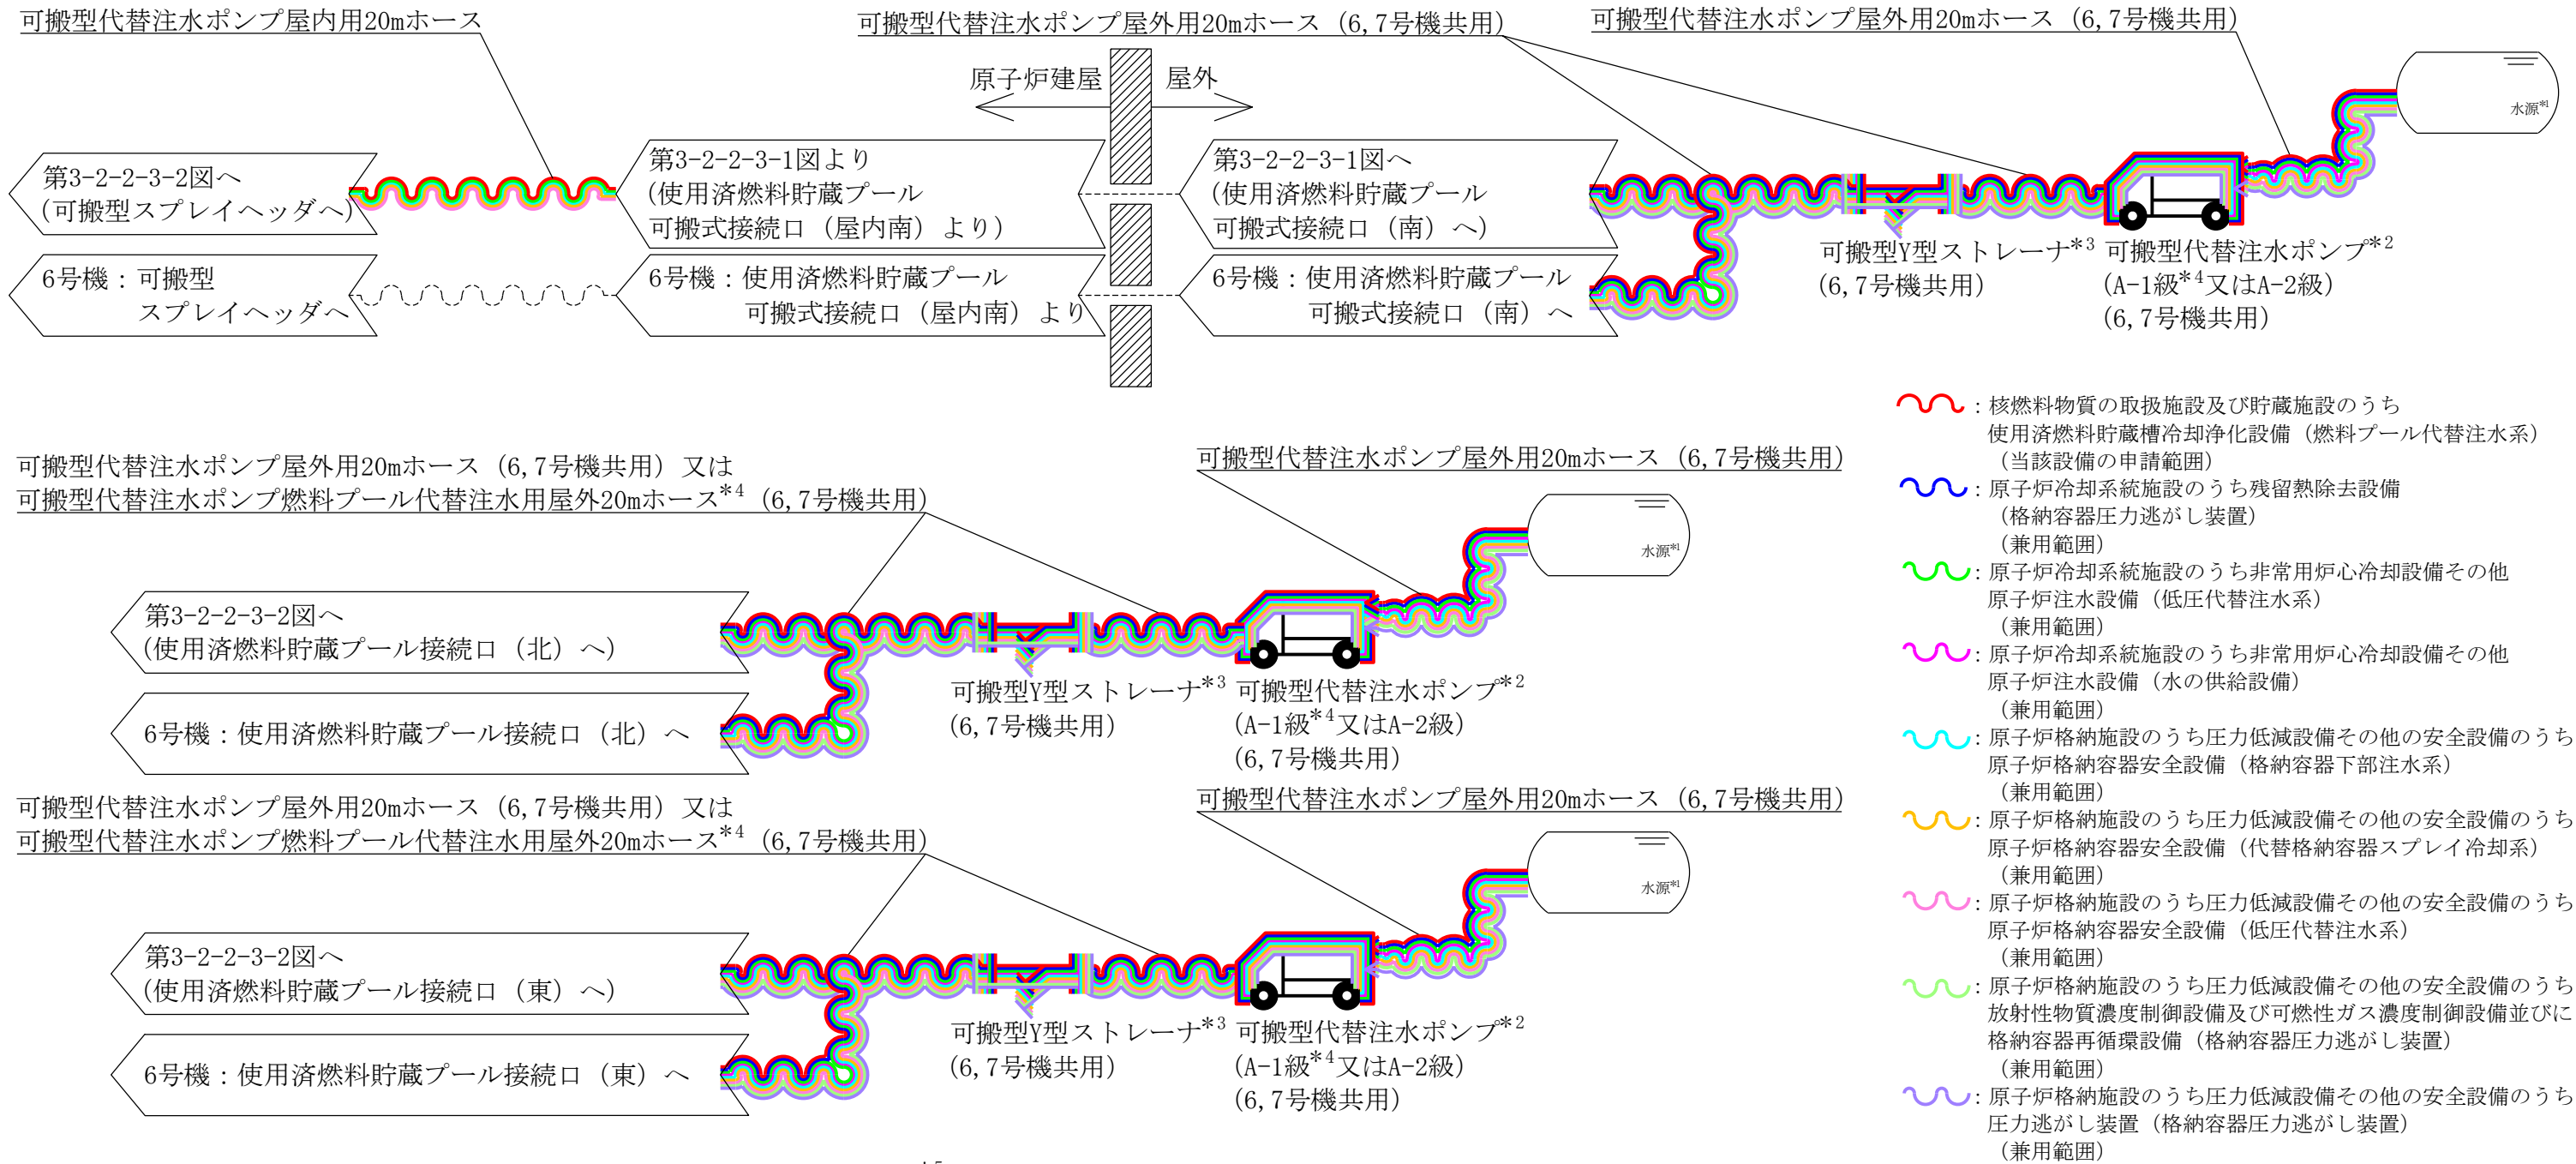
可搬型代替注水ポンプ屋内用20mホース

可搬型代替注水ポンプ屋外用20mホース（6,7号機共用）

可搬型代替注水ポンプ屋外用20mホース（6,7号機共用）

原子炉建屋　屋外

水源$^{*1}$

第3-2-2-3-2図へ
（可搬型スプレイヘッダへ）

第3-2-2-3-1図より
（使用済燃料貯蔵プール
可搬式接続口（屋内南）より）

第3-2-2-3-1図へ
（使用済燃料貯蔵プール
可搬式接続口（南）へ）

6号機：可搬型
スプレイヘッダへ

6号機：使用済燃料貯蔵プール
可搬式接続口（屋内南）より

6号機：使用済燃料貯蔵プール
可搬式接続口（南）へ

可搬型Y型ストレーナ$^{*3}$
（6,7号機共用）

可搬型代替注水ポンプ$^{*2}$
（A-1級$^{*4}$又はA-2級）
（6,7号機共用）

：核燃料物質の取扱施設及び貯蔵施設のうち
使用済燃料貯蔵槽冷却浄化設備（燃料プール代替注水系）
（当該設備の申請範囲）

：原子炉冷却系統施設のうち残留熱除去設備
（格納容器圧力逃がし装置）
（兼用範囲）

：原子炉冷却系統施設のうち非常用炉心冷却設備その他
原子炉注水設備（低圧代替注水系）
（兼用範囲）

：原子炉冷却系統施設のうち非常用炉心冷却設備その他
原子炉注水設備（水の供給設備）
（兼用範囲）

：原子炉格納施設のうち圧力低減設備その他の安全設備のうち
原子炉格納容器安全設備（格納容器下部注水系）
（兼用範囲）

：原子炉格納施設のうち圧力低減設備その他の安全設備のうち
原子炉格納容器安全設備（代替格納容器スプレイ冷却系）
（兼用範囲）

：原子炉格納施設のうち圧力低減設備その他の安全設備のうち
原子炉格納容器安全設備（低圧代替注水系）
（兼用範囲）

：原子炉格納施設のうち圧力低減設備その他の安全設備のうち
放射性物質濃度制御設備及び可燃性ガス濃度制御設備並びに
格納容器再循環設備（格納容器圧力逃がし装置）
（兼用範囲）

：原子炉格納施設のうち圧力低減設備その他の安全設備のうち
圧力逃がし装置（格納容器圧力逃がし装置）
（兼用範囲）

可搬型代替注水ポンプ屋外用20mホース（6,7号機共用）又は
可搬型代替注水ポンプ燃料プール代替注水用屋外20mホース$^{*4}$（6,7号機共用）

可搬型代替注水ポンプ屋外用20mホース（6,7号機共用）

水源$^{*1}$

第3-2-2-3-2図へ
（使用済燃料貯蔵プール接続口（北）へ）

6号機：使用済燃料貯蔵プール接続口（北）へ

可搬型Y型ストレーナ$^{*3}$
（6,7号機共用）

可搬型代替注水ポンプ$^{*2}$
（A-1級$^{*4}$又はA-2級）
（6,7号機共用）

可搬型代替注水ポンプ屋外用20mホース（6,7号機共用）又は
可搬型代替注水ポンプ燃料プール代替注水用屋外20mホース$^{*4}$（6,7号機共用）

可搬型代替注水ポンプ屋外用20mホース（6,7号機共用）

水源$^{*1}$

第3-2-2-3-2図へ
（使用済燃料貯蔵プール接続口（東）へ）

6号機：使用済燃料貯蔵プール接続口（東）へ

可搬型Y型ストレーナ$^{*3}$
（6,7号機共用）

可搬型代替注水ポンプ$^{*2}$
（A-1級$^{*4}$又はA-2級）
（6,7号機共用）